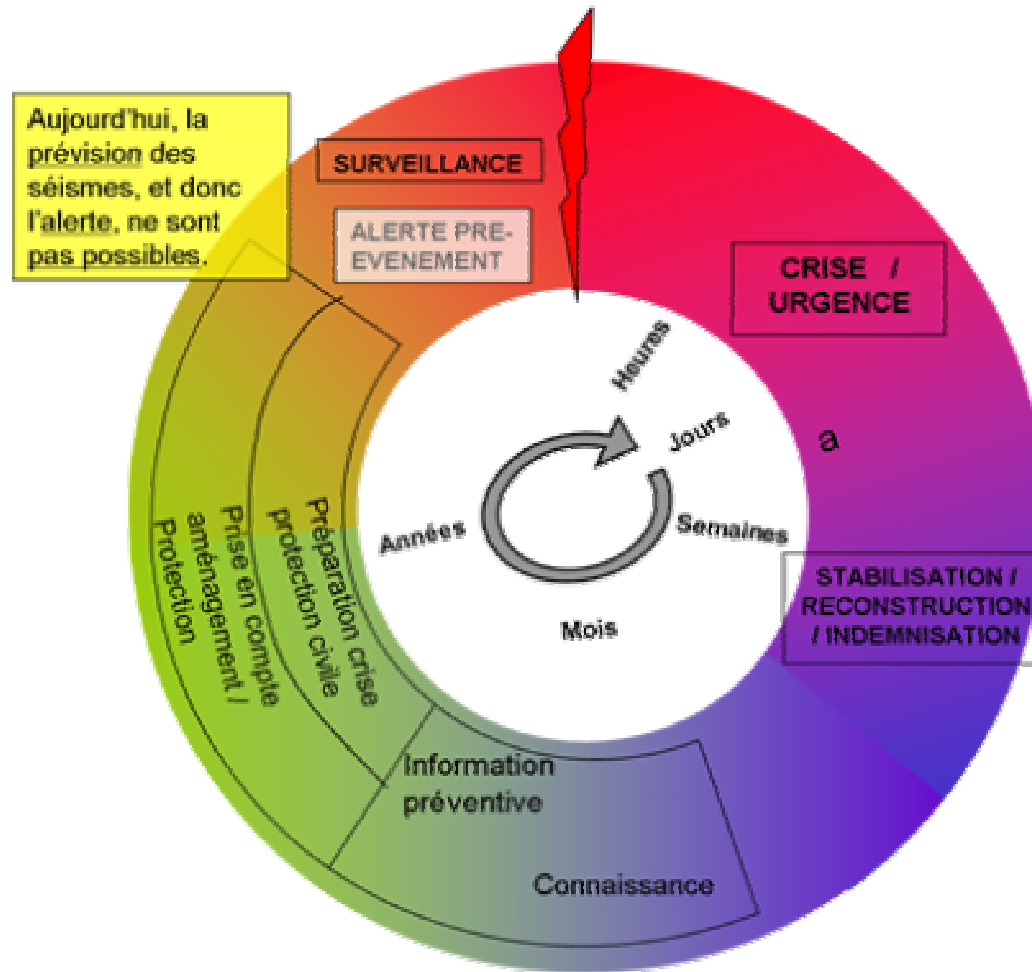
Aujourd'hui, la prévision des séismes, et donc l'alerte, ne sont pas possibles.

SURVEILLANCE

ALERTE PRE-EVENEMENT

CRISE / URGENCE

a

STABILISATION / RECONSTRUCTION / INDEMNISATION

Heures

Jours

Semaines

Mois

Années

Préparation crise protection civile

Prise en compte aménagement / Protection

Information préventive

Connaissance